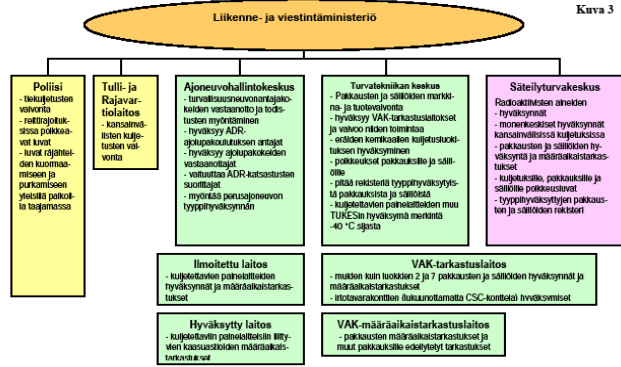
Kuva 3

Liikenne- ja viestintäministeriö

Poliisi
- tiekuljetusten valvonta
- reittirajoituksissa poikkeavat luvat
- luvat räjähteiden kuormaamiseen ja purkamiseen yleisillä paikoilla taajamassa

Tulli- ja Rajavartiolaitos
- kansainvälisten kuljetusten valvonta

Ajoneuvohallintokeskus
- turvallisuusneuvonantajakokeiden vastaanotto ja todistusten myöntäminen
- hyväksyy ADR-ajolupakoulutuksen antajat
- hyväksyy ajolupakokeiden vastaanottajat
- valtuuttaa ADR-katsastusten suorittajat
- myöntää perusajoneuvon tyyppihyväksynnän

Turvatekniikan keskus
- Pakkausten ja säiliöiden markkina- ja tuotevalvonta
- hyväksyy VAK-tarkastuslaitokset ja valvoo niiden toimintaa
- eräiden kemikaalien kuljetusluokitusten hyväksyminen
- poikkeukset pakkauksille ja säiliöille
- pitää rekisteriä tyyppihyväksytyistä pakkauksista ja säiliöistä
- kuljetettavien painelaitteiden muu TUKESin hyväksymä merkintä -40 °C sijasta

Säteilyturvakeskus
Radioaktiivisten aineiden
- hyväksynnät
- monenkeskiset hyväksynnät kansainvälisissä kuljetuksissa
- pakkausten ja säiliöiden hyväksyntä ja määräaikaistarkastukset
- kuljetuksille, pakkauksille ja säiliöille poikkeusluvat
- tyyppihyväksyttyjen pakkausten ja säiliöiden rekisteri

Ilmoitettu laitos
- kuljetettavien painelaitteiden hyväksynnät ja määräaikaistarkastukset

VAK-tarkastuslaitos
- muiden kuin luokkien 2 ja 7 pakkausten ja säiliöiden hyväksynnät ja määräaikaistarkastukset
- irtotavarakonttien (lukuunottamatta CSC-kontteja) hyväksymiset

Hyväksytty laitos
- kuljetettaviin painelaitteisiin liittyvien kaasuastioiden määräaikaistarkastukset

VAK-määräaikaistarkastuslaitos
- pakkausten määräaikaistarkastukset ja muut pakkauksille edellytetyt tarkastukset